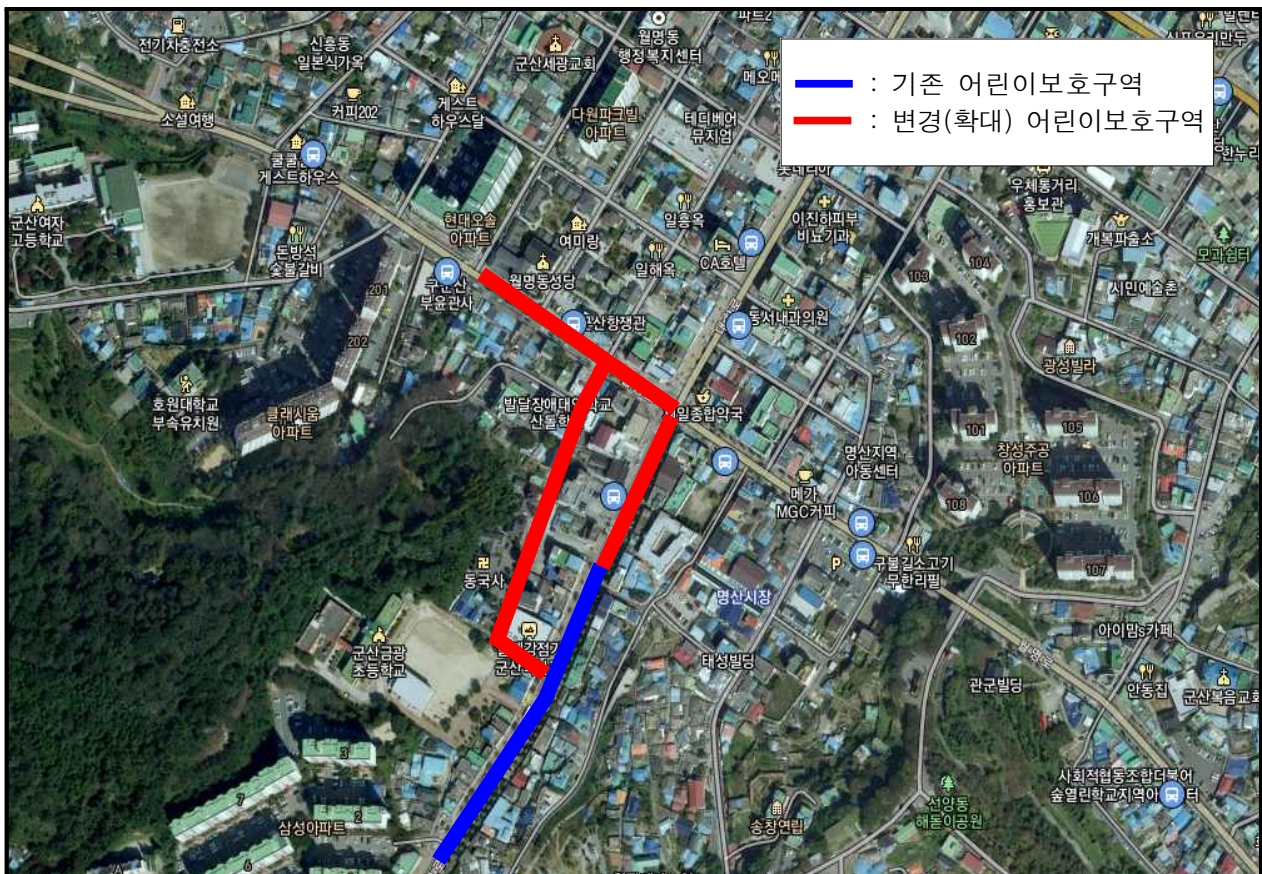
: 기존 어린이보호구역
: 변경(확대) 어린이보호구역

전기자충전소
신흥동 일본식가옥
군산세광교회
월명동 행정복지센터
메오
소설여행
커피202
게스트 하우스달
다원파크빌 아파트
테디베어 뮤지엄
게스트하우스
군산여자 고등학교
현대오솔 아파트
일흥옥
이진하피부 비뇨기과
우체통거리 홍보관
개복파출소
모과쉼터
여미랑
일해옥
CA호텔
돈방석 숯불갈비
군산 부윤관사
월명동성당
군산향정관
동서내과의원
103
104
시민예술촌
201
202
102
광성빌라
호원대학교 부속유치원
클래시움 아파트
발달장애대안학교 산돌학교
일종합약국
101
105
창성주공 아파트
명산지역 아동센터
메가 MGC커피
108
106
동국사
구불길소고기 무한리필
107
군산금광 초등학교
명산시장
아이맘s카페
태성빌딩
관군빌딩
안동집
군산복음교회
3
7
2
삼성아파트
6
사회적협동조합더불어 숲열린학교지역아동센터
선양동 해돋이공원
송창연립